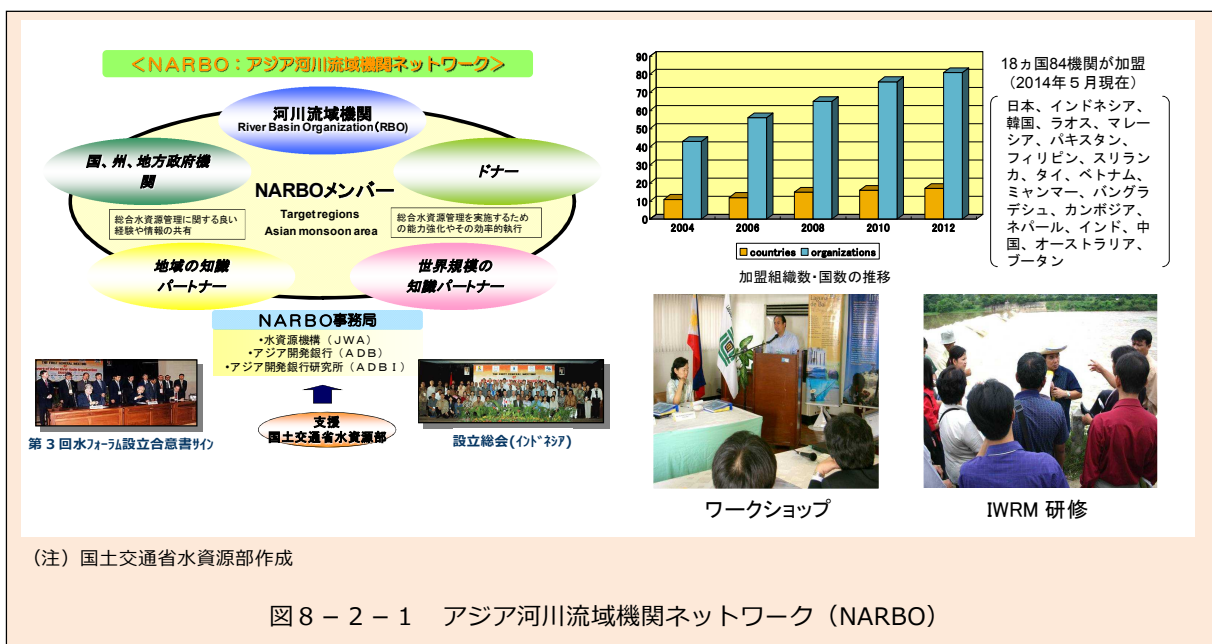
＜NARBO：アジア河川流域機関ネットワーク＞

河川流域機関
River Basin Organization（RBO）

国、州、地方政府機関

ドナー

NARBOメンバー
Target regions
Asian monsoon area

総合水資源管理に関する良い経験や情報の共有

総合水資源管理を実施するための能力強化やその効率的執行

地域の知識パートナー

世界規模の知識パートナー

NARBO事務局
•水資源機構（JWA）
•アジア開発銀行（ADB）
•アジア開発銀行研究所（ADBI）

支援
国土交通省水資源部

第３回水ﾌｫｰﾗﾑ設立合意書ｻｲﾝ

設立総会(ｲﾝﾄﾞﾈｼｱ)

90
80
70
60
50
40
30
20
10
0
2004
2006
2008
2010
2012
countries
organizations

加盟組織数・国数の推移

18ヵ国84機関が加盟
（2014年５月現在）

日本、インドネシア、韓国、ラオス、マレーシア、パキスタン、フィリピン、スリランカ、タイ、ベトナム、ミャンマー、バングラデシュ、カンボジア、ネパール、インド、中国、オーストラリア、ブータン

ワークショップ

IWRM 研修

（注）国土交通省水資源部作成

図８－２－１　アジア河川流域機関ネットワーク（NARBO）